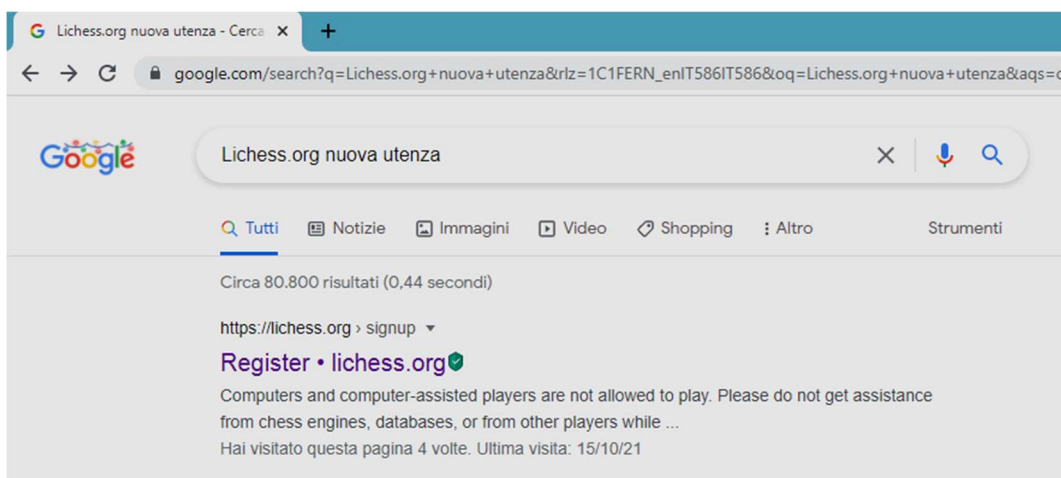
Lichess.org nuova utenza - Cerca ✕ +

google.com/search?q=Lichess.org+nuova+utenza&rlz=1C1FERN_enIT586IT586&oq=Lichess.org+nuova+utenza&aqs=c

Google

Lichess.org nuova utenza

Tutti Notizie Immagini Video Shopping Altro Strumenti

Circa 80.800 risultati (0,44 secondi)

https://lichess.org › signup

Register • lichess.org

Computers and computer-assisted players are not allowed to play. Please do not get assistance from chess engines, databases, or from other players while ...

Hai visitato questa pagina 4 volte. Ultima visita: 15/10/21